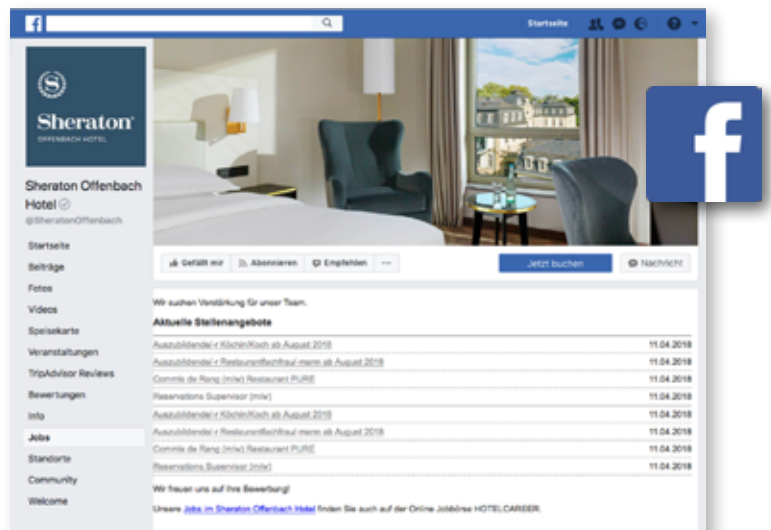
Startseite

Sheraton
OFFENBACH HOTEL

Sheraton Offenbach Hotel
@SheratonOffenbach

Startseite
Beiträge
Fotos
Videos
Speisekarte
Veranstaltungen
TripAdvisor Reviews
Bewertungen
Info
Jobs
Standorte
Community
Welcome

Gefällt mir
Abonnieren
Empfehlen
...
Jetzt buchen
Nachricht

Wir suchen Verstärkung für unser Team.

Aktuelle Stellenangebote

| | |
|---|---|
| Auszubildende/r Köchin/Koch ab August 2018 | 11.04.2018 |
| Auszubildende/r Restaurantfachfrau/-mann ab August 2018 | 11.04.2018 |
| Commis de Rang (m/w) Restaurant PURE | 11.04.2018 |
| Reservations Supervisor (m/w) | 11.04.2018 |
| Auszubildende/r Köchin/Koch ab August 2018 | 11.04.2018 |
| Auszubildende/r Restaurantfachfrau/-mann ab August 2018 | 11.04.2018 |
| Commis de Rang (m/w) Restaurant PURE | 11.04.2018 |
| Reservations Supervisor (m/w) | 11.04.2018 |

Wir freuen uns auf Ihre Bewerbung!

Unsere Jobs im Sheraton Offenbach Hotel finden Sie auch auf der Online Jobbörse HOTELCAREER.